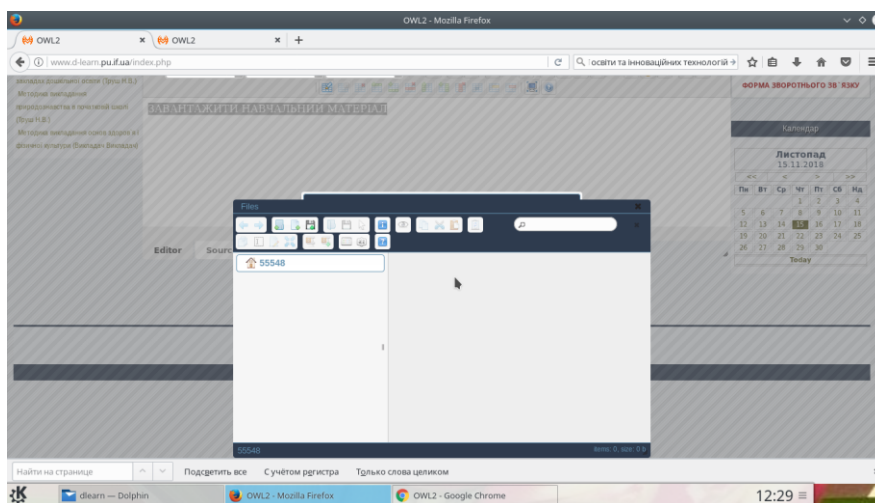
OWL2 - Mozilla Firefox

OWL2
OWL2
www.d-learn.pu.if.ua/index.php
освіти та інноваційних технологій

методика роздільного вікна (Іліш Н.В.)
Методика викладання природознавства в початковій школі (Іліш Н.В.)
Методика викладання основ здоров'я і фізичної культури (Викладач Вихладач)

ЗАВАНТАЖИТИ НАВЧАЛЬНИЙ МАТЕРІАЛ

ФОРМА ЗВОРОТНЬОГО ЗВ'ЯЗКУ

Календар

Листопад
15.11.2018

| Пн | Вт | Ср | Чт | Пт | Сб | Нд |
|---|---|---|---|---|---|---|
| | | | 1 | 2 | 3 | 4 |
| 5 | 6 | 7 | 8 | 9 | 10 | 11 |
| 12 | 13 | 14 | 15 | 16 | 17 | 18 |
| 19 | 20 | 21 | 22 | 23 | 24 | 25 |
| 26 | 27 | 28 | 29 | 30 | | |

Today

Editor Sourc

Files
55548
55548
Items: 0, size: 0 b

Найти на странице
Подсветить все
С учётом регистра
Только слова целиком

dlearn — Dolphin
OWL2 - Mozilla Firefox
OWL2 - Google Chrome
12:29